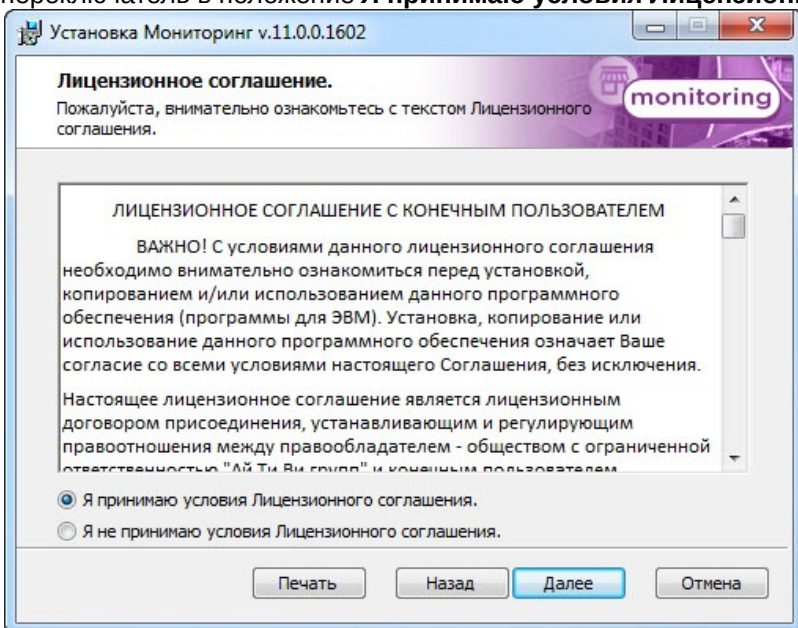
переключатель в положение **Я принимаю условия Лицензион**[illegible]

Установка Мониторинг v.11.0.0.1602

**Лицензионное соглашение.**

Пожалуйста, внимательно ознакомьтесь с текстом Лицензионного соглашения.

monitoring

ЛИЦЕНЗИОННОЕ СОГЛАШЕНИЕ С КОНЕЧНЫМ ПОЛЬЗОВАТЕЛЕМ

ВАЖНО! С условиями данного лицензионного соглашения необходимо внимательно ознакомиться перед установкой, копированием и/или использованием данного программного обеспечения (программы для ЭВМ). Установка, копирование или использование данного программного обеспечения означает Ваше согласие со всеми условиями настоящего Соглашения, без исключения.

Настоящее лицензионное соглашение является лицензионным договором присоединения, устанавливающим и регулирующим правоотношения между правообладателем - обществом с ограниченной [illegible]

Я принимаю условия Лицензионного соглашения.

Я не принимаю условия Лицензионного соглашения.

Печать

Назад

Далее

Отмена